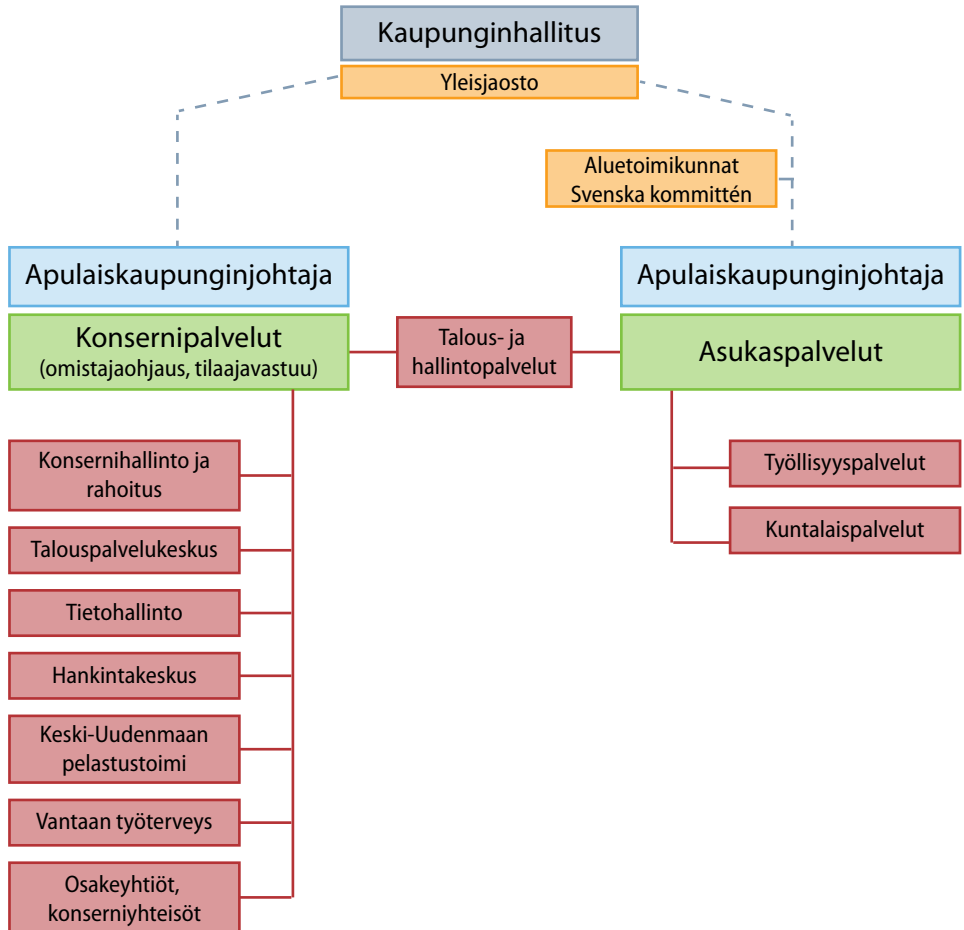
Kaupunginhallitus

Yleisjaosto

Aluetoimikunnat
Svenska kommittén

Apulaiskaupunginjohtaja

Apulaiskaupunginjohtaja

Konsernipalvelut
(omistajaohjaus, tilaajavastuu)

Talous- ja hallintopalvelut

Asukaspalvelut

Konsernihallinto ja rahoitus

Talouspalvelukeskus

Tietohallinto

Hankintakeskus

Keski-Uudenmaan pelastustoimi

Vantaan työterveys

Osakeyhtiöt, konserniyhteisöt

Työllisyyspalvelut

Kuntalaispalvelut